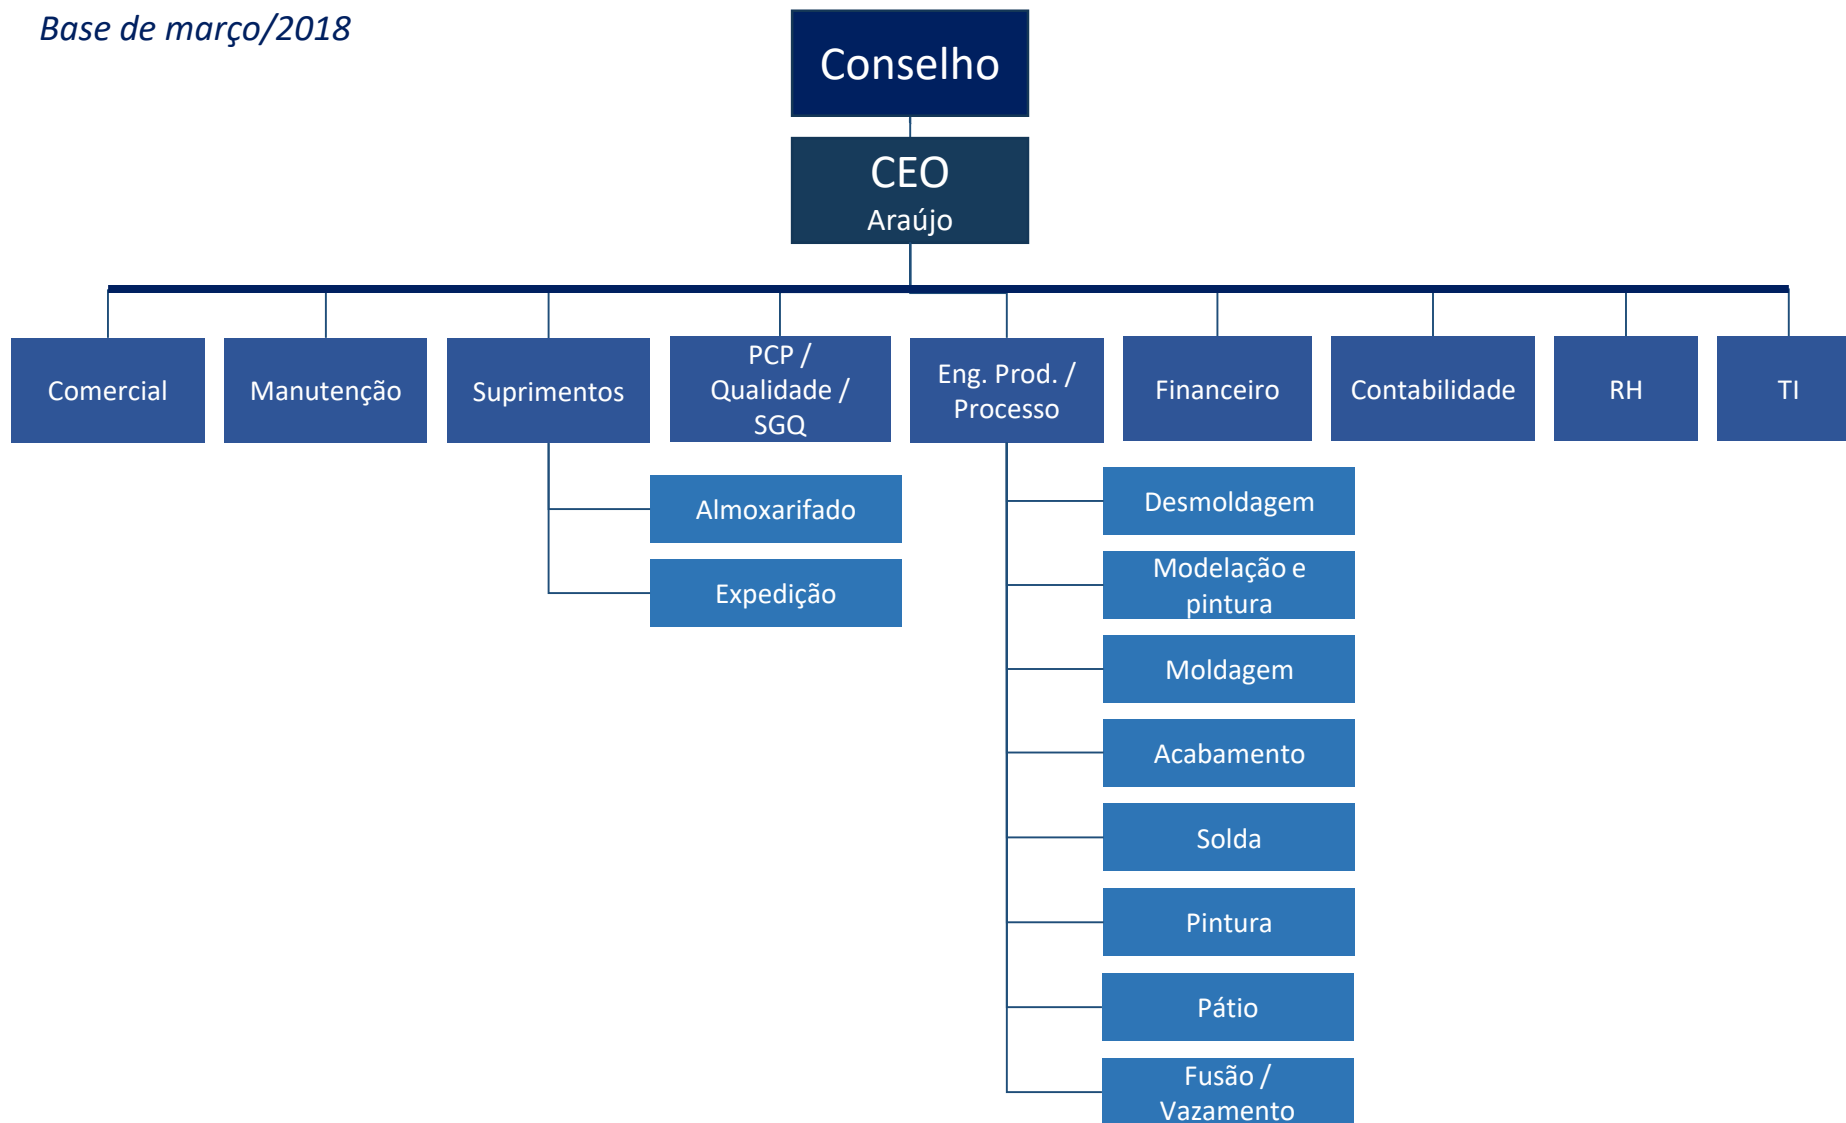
Base de março/2018

Conselho

CEO
Araújo

Comercial

Manutenção

Suprimentos

PCP / Qualidade / SGQ

Eng. Prod. / Processo

Financeiro

Contabilidade

RH

TI

Almoxarifado

Expedição

Desmoldagem

Modelação e pintura

Moldagem

Acabamento

Solda

Pintura

Pátio

Fusão / Vazamento